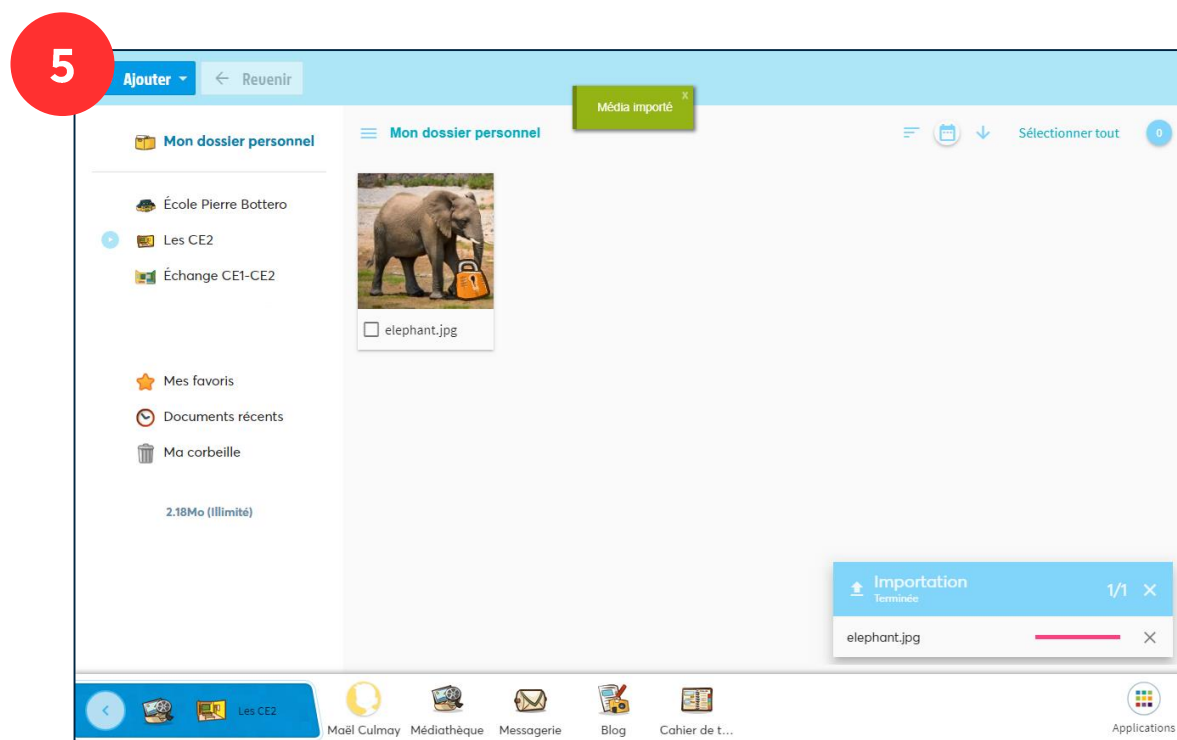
5

Ajouter

Revenir

Média importé

x

Mon dossier personnel

Mon dossier personnel

Sélectionner tout

0

École Pierre Bottero

Les CE2

Échange CE1-CE2

elephant.jpg

Mes favoris

Documents récents

Ma corbeille

2.18Mo (Illimité)

Importation

Terminée

1/1

elephant.jpg

Les CE2

Maël Culmay

Médiathèque

Messagerie

Blog

Cahier de t...

Applications